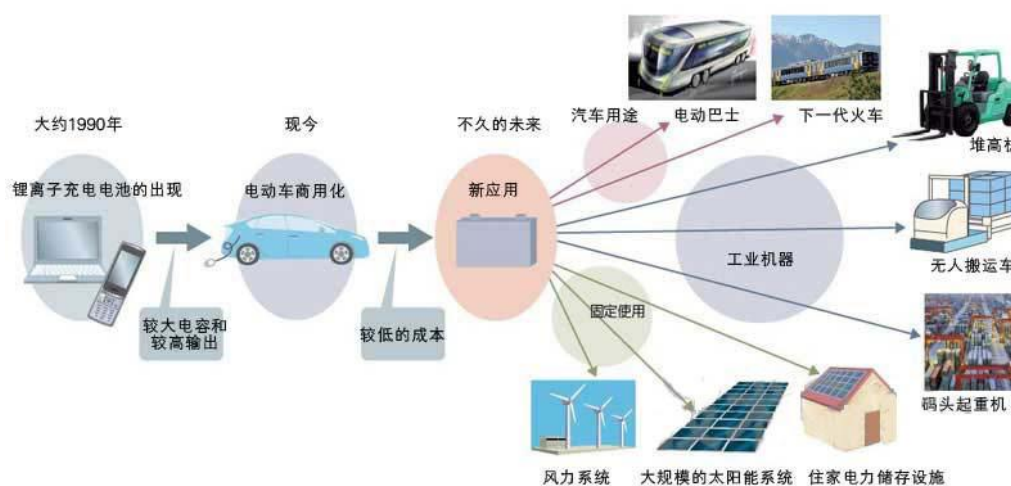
大约1990年

锂离子充电电池的出现

较大电容和较高输出

现今

电动车商用化

较低的成本

不久的未来

新应用

汽车用途

电动巴士

下一代火车

堆高机

工业机器

无人搬运车

码头起重机

固定使用

风力系统

大规模的太阳能系统

住家电力储存设施